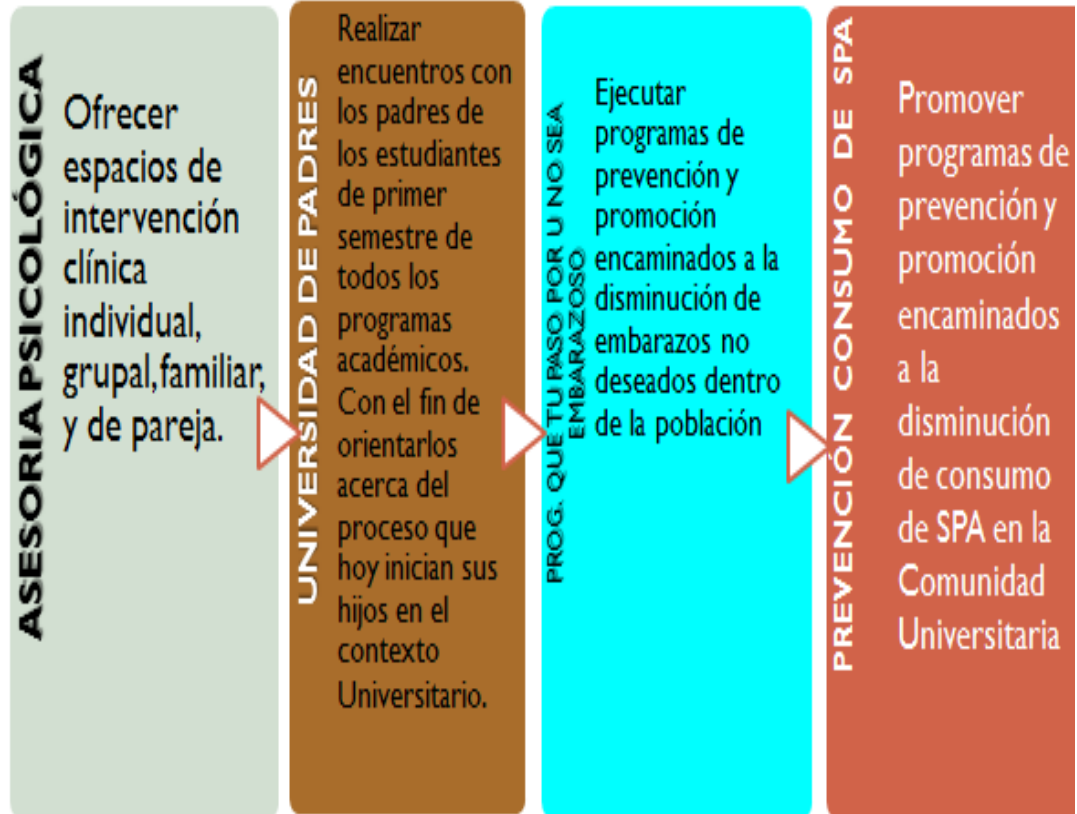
ASESORIA PSICOLÓGICA

Ofrecer espacios de intervención clínica individual, grupal,familiar, y de pareja.

UNIVERSIDAD DE PADRES

Realizar encuentros con los padres de los estudiantes de primer semestre de todos los programas académicos. Con el fin de orientarlos acerca del proceso que hoy inician sus hijos en el contexto Universitario.

PROG. QUE TU PASO POR U NO SEA EMBARAZOSO

Ejecutar programas de prevención y promoción encaminados a la disminución de embarazos no deseados dentro de la población

PREVENCIÓN CONSUMO DE SPA

Promover programas de prevención y promoción encaminados a la disminución de consumo de SPA en la Comunidad Universitaria